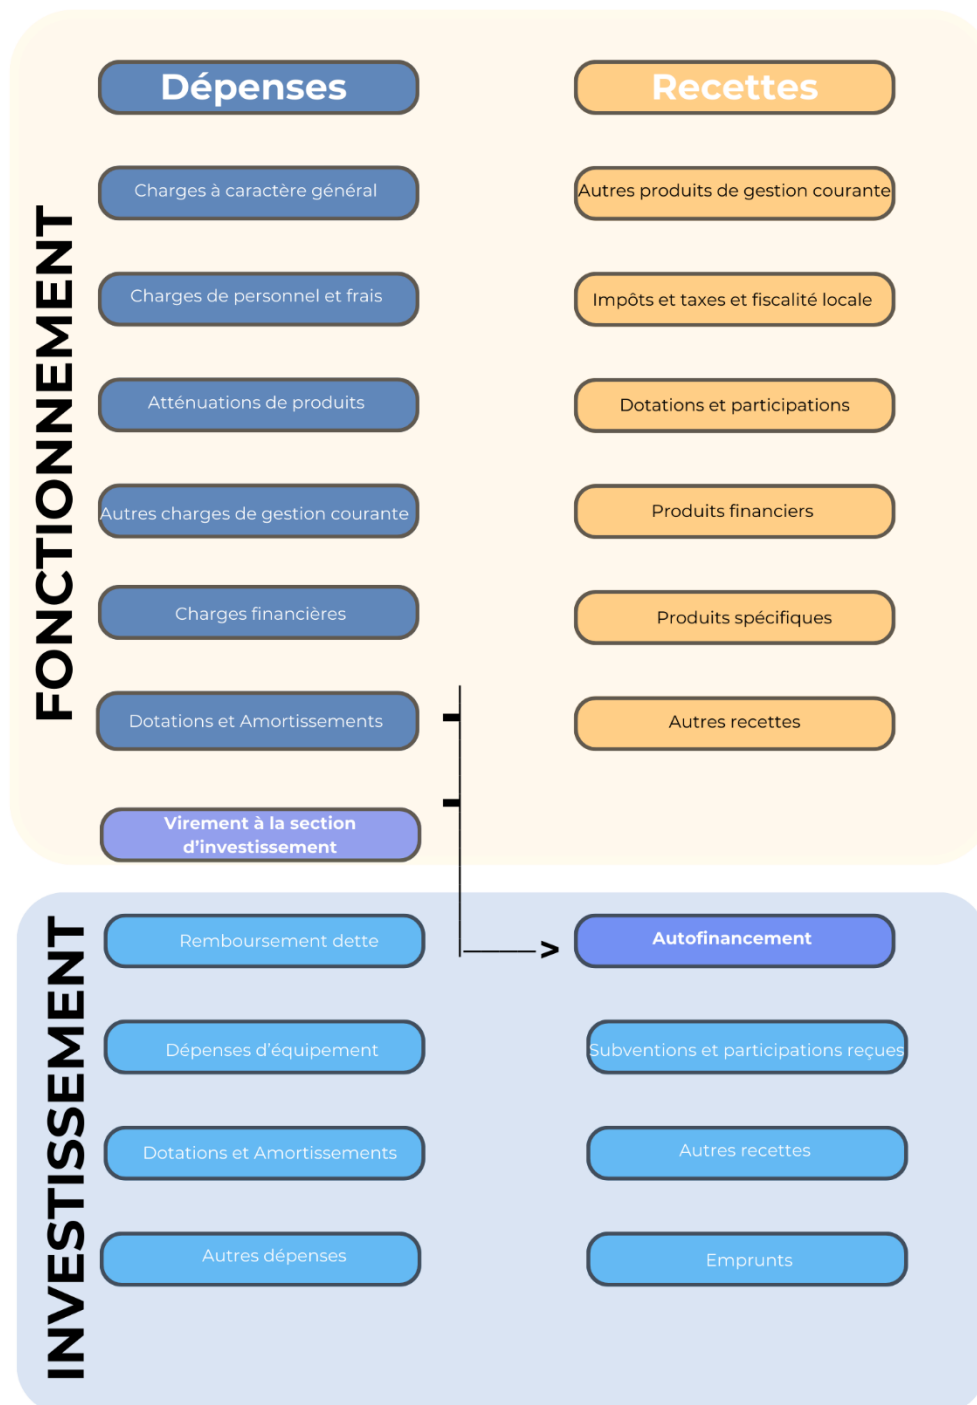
FONCTIONNEMENT

Dépenses

Recettes

Charges à caractère général

Autres produits de gestion courante

Charges de personnel et frais

Impôts et taxes et fiscalité locale

Atténuations de produits

Dotations et participations

Autres charges de gestion courante

Produits financiers

Charges financières

Produits spécifiques

Dotations et Amortissements

Autres recettes

Virement à la section d'investissement

INVESTISSEMENT

Remboursement dette

Autofinancement

Dépenses d'équipement

Subventions et participations reçues

Dotations et Amortissements

Autres recettes

Autres dépenses

Emprunts